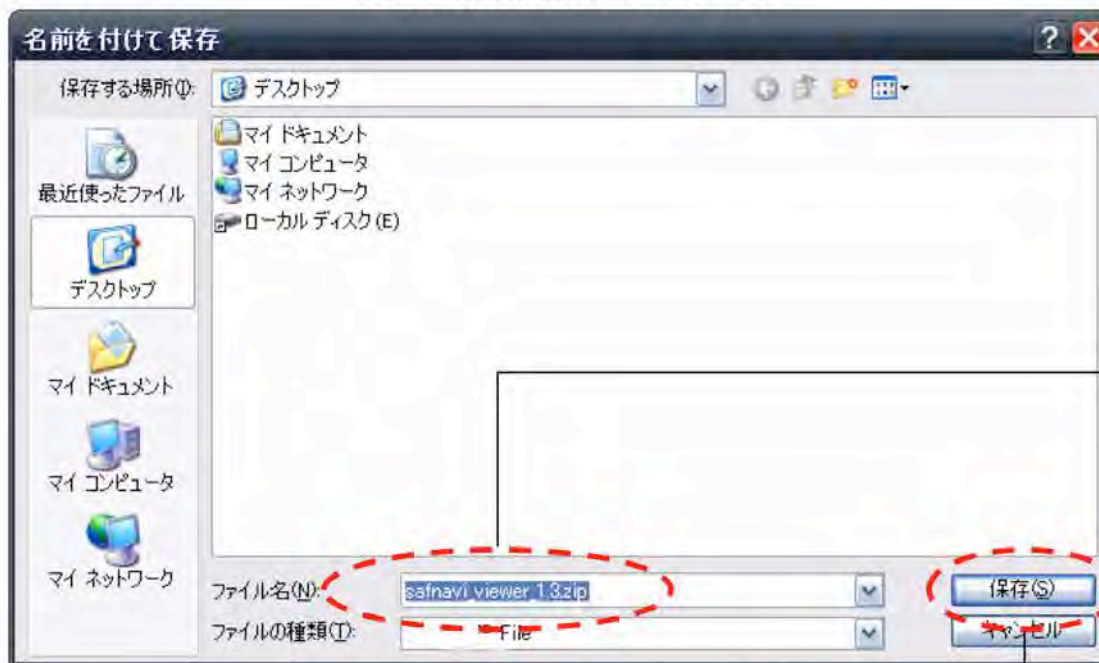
名前を付けて保存

保存する場所(I): デスクトップ

最近使ったファイル

デスクトップ

マイ ドキュメント

マイ コンピュータ

マイ ネットワーク

マイ ドキュメント
マイ コンピュータ
マイ ネットワーク
ローカル ディスク (E)

ファイル名(N): safnavi_viewer 1.3.zip

ファイルの種類(T): File

保存(S)

キャンセル